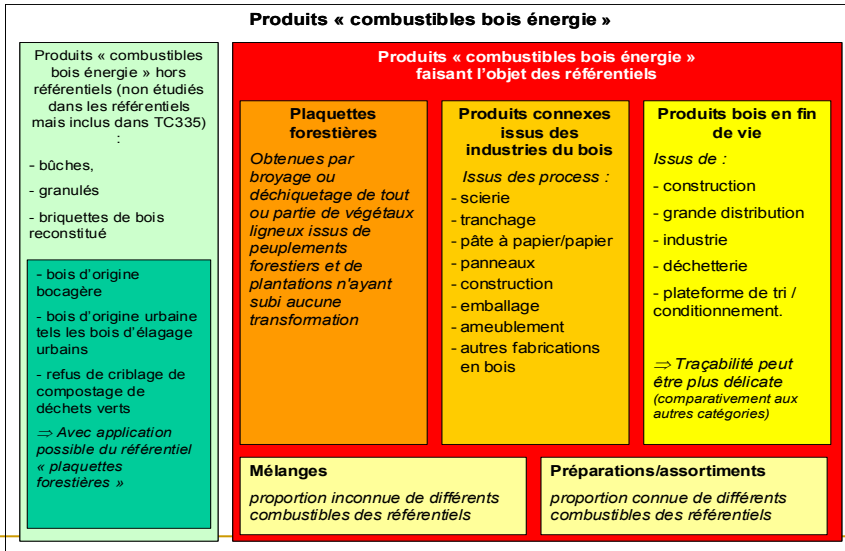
Produits « combustibles bois énergie »

Produits « combustibles bois énergie » hors référentiels (non étudiés dans les référentiels mais inclus dans TC335) :

- bûches,

- granulés

- briquettes de bois reconstitué

- bois d'origine bocagère

- bois d'origine urbaine tels les bois d'élagage urbains

- refus de criblage de compostage de déchets verts

$\Rightarrow$ Avec application possible du référentiel « plaquettes forestières »

Produits « combustibles bois énergie » faisant l'objet des référentiels

Plaquettes forestières

Obtenues par broyage ou déchiquetage de tout ou partie de végétaux ligneux issus de peuplements forestiers et de plantations n'ayant subi aucune transformation

Produits connexes issus des industries du bois

Issus des process :

- scierie
- tranchage
- pâte à papier/papier
- panneaux
- construction
- emballage
- ameublement
- autres fabrications en bois

Produits bois en fin de vie

Issus de :

- construction
- grande distribution
- industrie
- déchetterie
- plateforme de tri / conditionnement.

$\Rightarrow$ Traçabilité peut être plus délicate (comparativement aux autres catégories)

Mélanges

proportion inconnue de différents combustibles des référentiels

Préparations/assortiments

proportion connue de différents combustibles des référentiels